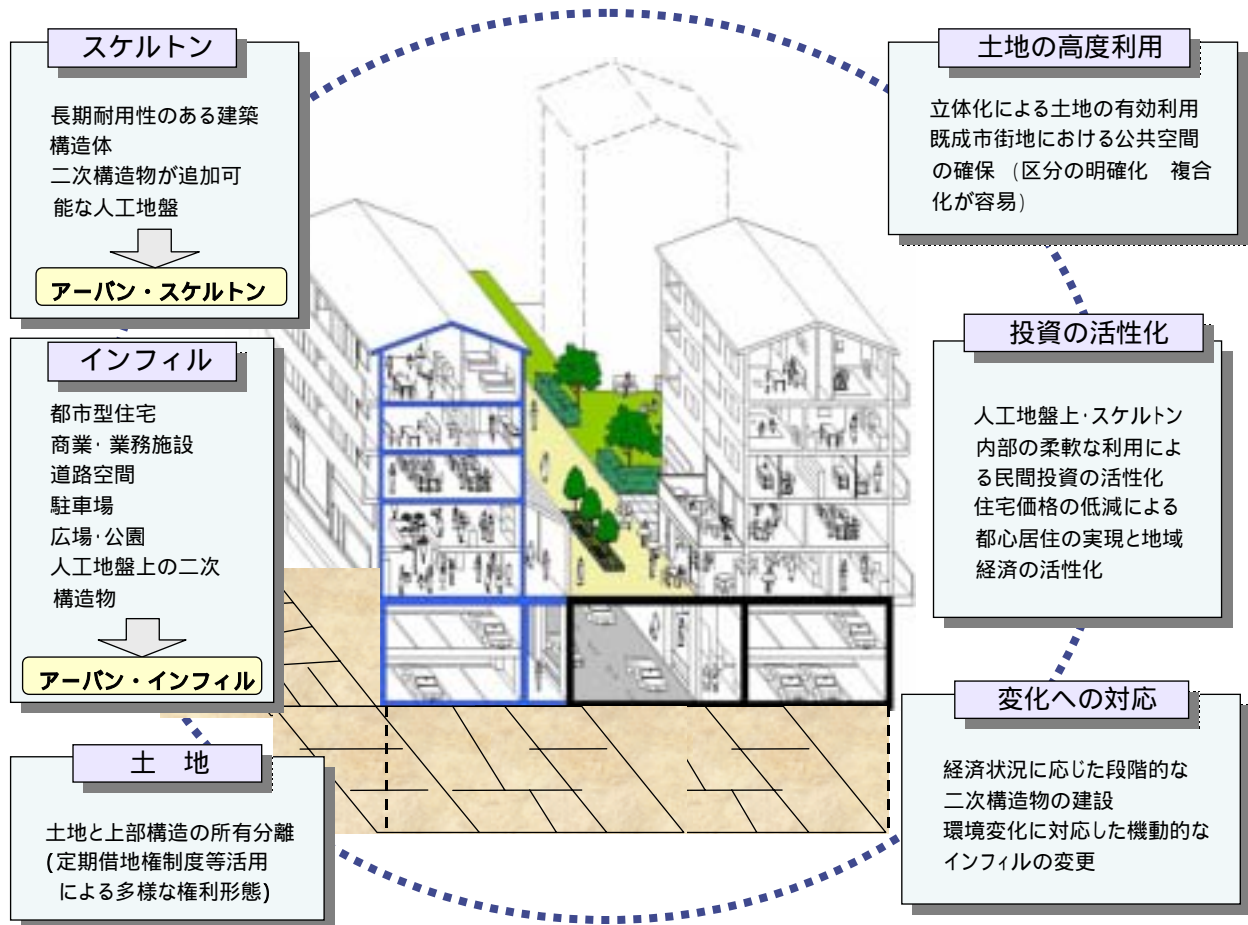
スケルトン

長期耐用性のある建築構造体
二次構造物が追加可能な人工地盤

アーバン・スケルトン

インフィル

都市型住宅
商業･業務施設
道路空間
駐車場
広場･公園
人工地盤上の二次構造物

アーバン・インフィル

土　地

土地と上部構造の所有分離
(定期借地権制度等活用による多様な権利形態)

土地の高度利用

立体化による土地の有効利用
既成市街地における公共空間の確保 （区分の明確化　複合化が容易）

投資の活性化

人工地盤上･スケルトン内部の柔軟な利用による民間投資の活性化
住宅価格の低減による都心居住の実現と地域経済の活性化

変化への対応

経済状況に応じた段階的な二次構造物の建設
環境変化に対応した機動的なインフィルの変更